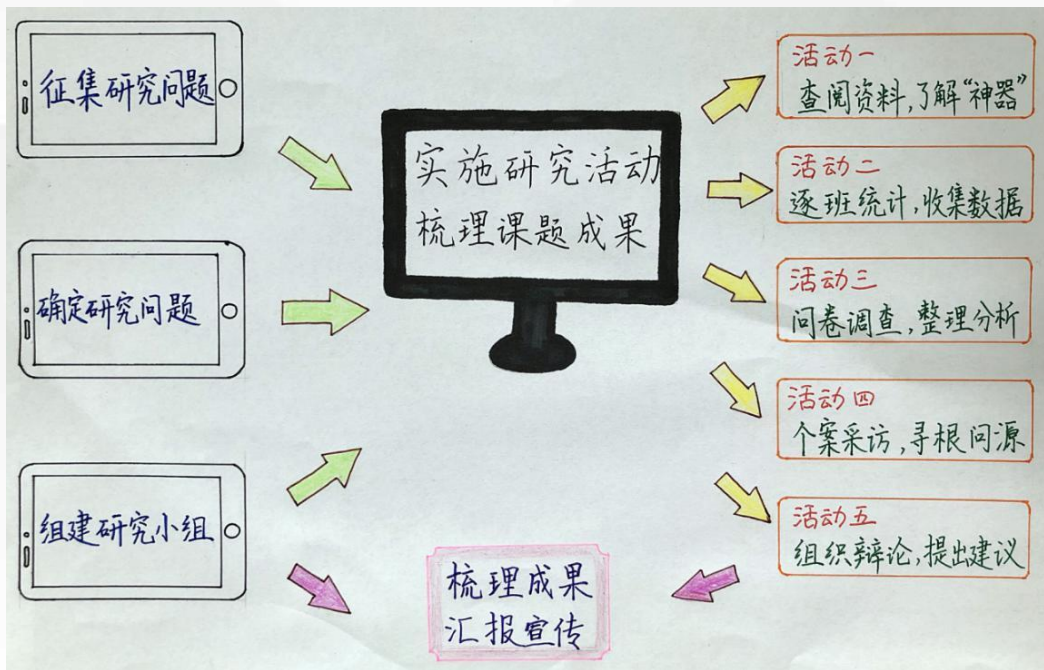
征集研究问题

确定研究问题

组建研究小组

实施研究活动
梳理课题成果

梳理成果
汇报宣传

活动一
查阅资料，了解“神器”

活动二
逐班统计，收集数据

活动三
问卷调查，整理分析

活动四
个案采访，寻根问源

活动五
组织辩论，提出建议